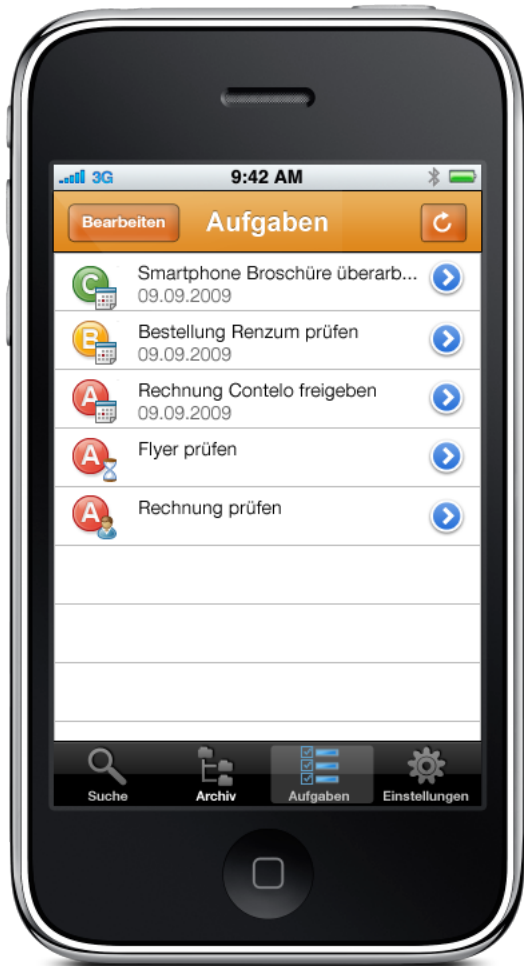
3G 9:42 AM

Bearbeiten Aufgaben

C Smartphone Broschüre überarb...
09.09.2009

B Bestellung Renzum prüfen
09.09.2009

A Rechnung Contelo freigeben
09.09.2009

A Flyer prüfen

A Rechnung prüfen

Suche Archiv Aufgaben Einstellungen